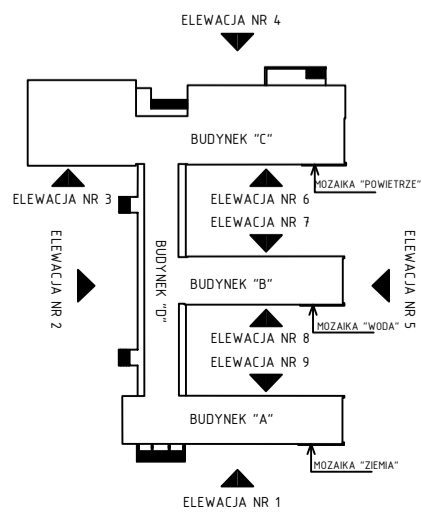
ELEWACJA NR 4

BUDYNEK "C"

ELEWACJA NR 3

MOZAIKA "POWIETRZE"

ELEWACJA NR 6

ELEWACJA NR 7

ELEWACJA NR 2

BUDYNEK "D"

ELEWACJA NR 5

BUDYNEK "B"

MOZAIKA "WODA"

ELEWACJA NR 8

ELEWACJA NR 9

BUDYNEK "A"

MOZAIKA "ZIEMIA"

ELEWACJA NR 1